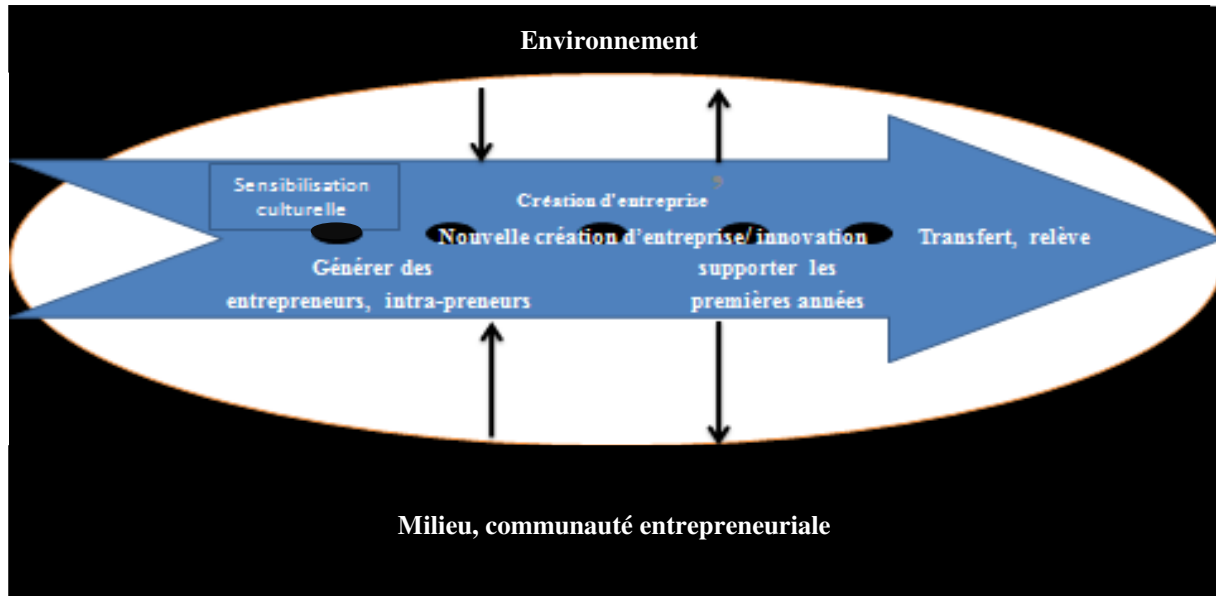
Environnement

Sensibilisation culturelle

Création d'entreprise

Nouvelle création d'entreprise/ innovation

Transfert, relève

Générer des entrepreneurs, intra-preneurs

supporter les premières années

Milieu, communauté entrepreneuriale